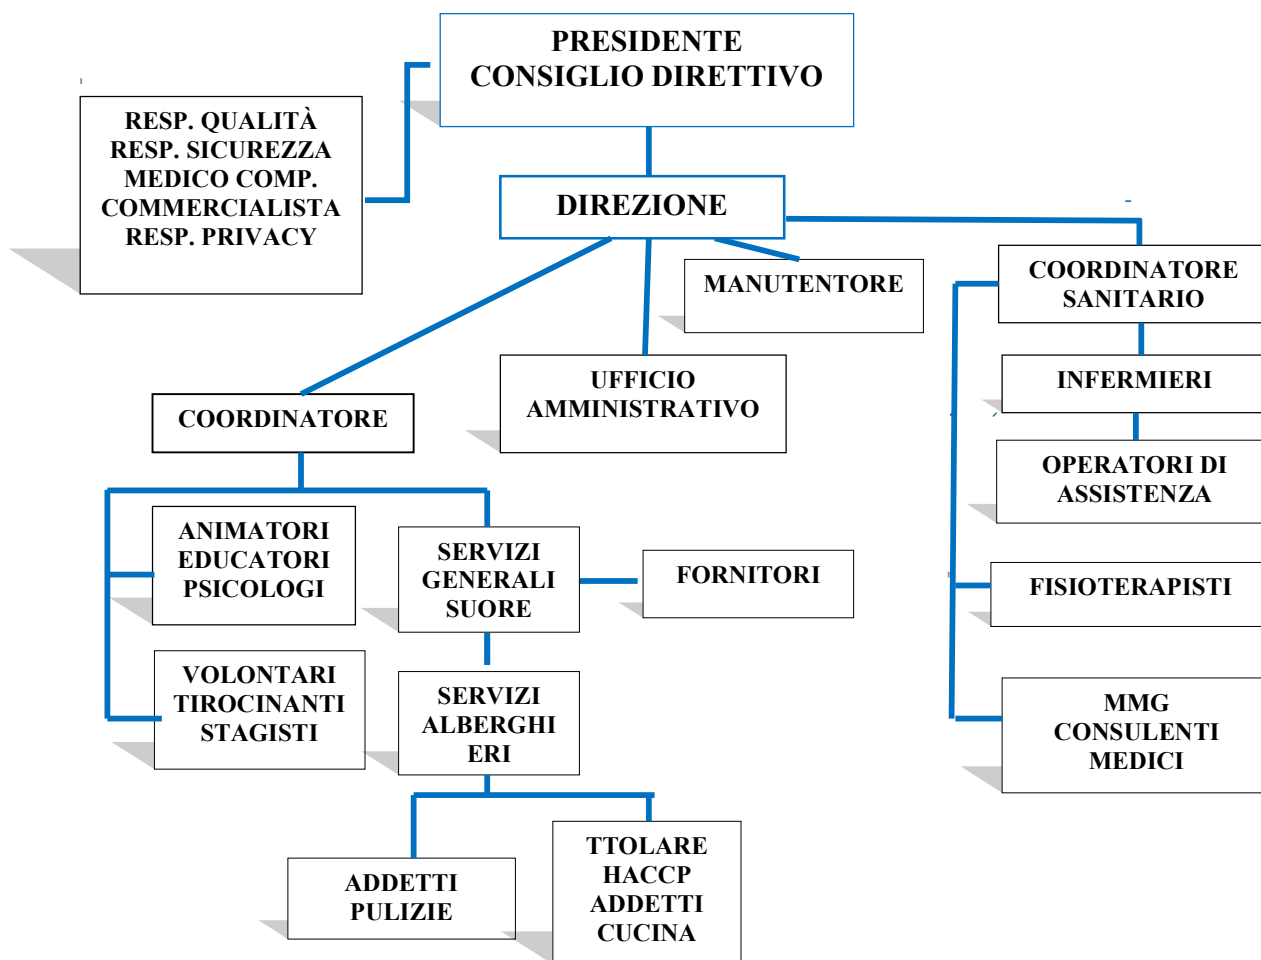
PRESIDENTE
CONSIGLIO DIRETTIVO

RESP. QUALITÀ
RESP. SICUREZZA
MEDICO COMP.
COMMERCIALISTA
RESP. PRIVACY

DIREZIONE

MANUTENTORE

COORDINATORE
SANITARIO

UFFICIO
AMMINISTRATIVO

INFERMIERI

COORDINATORE

OPERATORI DI
ASSISTENZA

ANIMATORI
EDUCATORI
PSICOLOGI

SERVIZI
GENERALI
SUORE

FORNITORI

FISIOTERAPISTI

VOLONTARI
TIROCINANTI
STAGISTI

SERVIZI
ALBERGHI
ERI

MMG
CONSULENTI
MEDICI

ADDETTI
PULIZIE

TTOLARE
HACCP
ADDETTI
CUCINA